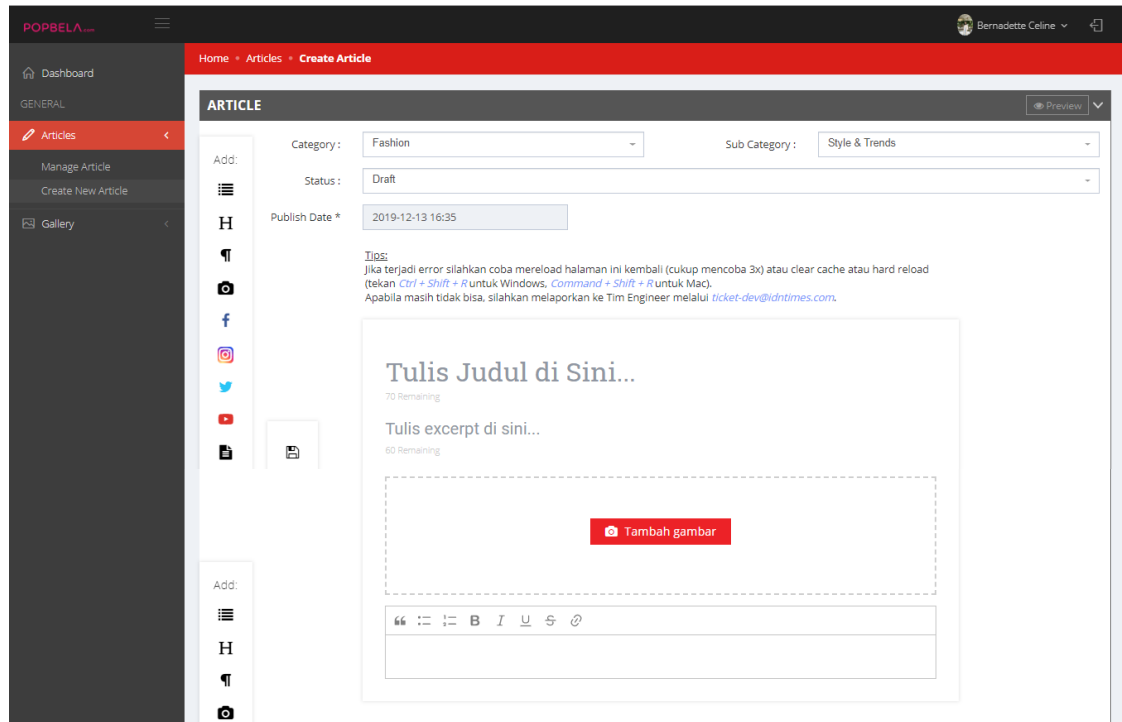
POPBELA.com

Bernadette Celine

Dashboard
GENERAL
Articles
Manage Article
Create New Article
Gallery

Home • Articles • Create Article

ARTICLE

Preview

Add:
H

Category : Fashion
Sub Category : Style & Trends
Status : Draft
Publish Date * 2019-12-13 16:35

Tips:
Jika terjadi error silahkan coba mereload halaman ini kembali (cukup mencoba 3x) atau clear cache atau hard reload (tekan Ctrl + Shift + R untuk Windows, Command + Shift + R untuk Mac).
Apabila masih tidak bisa, silahkan melaporkan ke Tim Engineer melalui ticket-dev@idntimes.com.

Tulis Judul di Sini...
70 Remaining

Tulis excerpt di sini...
60 Remaining

Tambah gambar

Add:
H